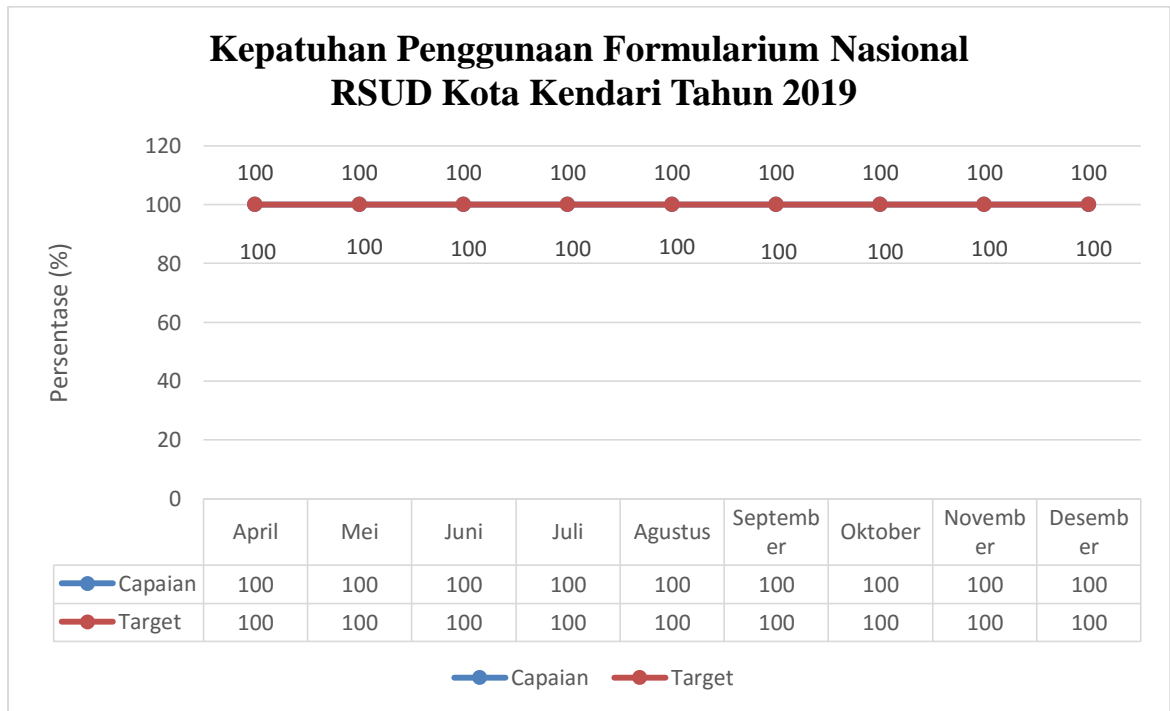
Kepatuhan Penggunaan Formularium Nasional
RSUD Kota Kendari Tahun 2019

Persentase (%)

120
100
80
60
40
20
0

100 100 100 100 100 100 100 100 100

100 100 100 100 100 100 100 100 100

| | April | Mei | Juni | Juli | Agustus | September | Oktober | November | Desember |
|---|---|---|---|---|---|---|---|---|---|
| Capaian | 100 | 100 | 100 | 100 | 100 | 100 | 100 | 100 | 100 |
| Target | 100 | 100 | 100 | 100 | 100 | 100 | 100 | 100 | 100 |

Capaian Target